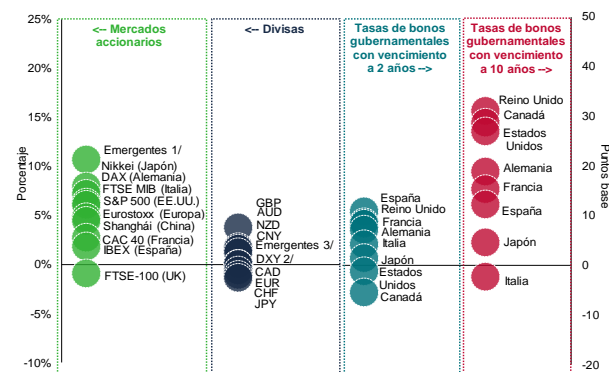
25%
20%
15%
10%
5%
0%
-5%
-10%

Porcentaje

<-- Mercados accionarios

Emergentes 1/
Nikkei (Japón)
DAX (Alemania)
FTSE MIB (Italia)
S&P 500 (EE.UU.)
Eurostoxx (Europa)
Shanghái (China)
CAC 40 (Francia)
IBEX (España)
FTSE-100 (UK)

<-- Divisas

GBP
AUD
NZD
CNY
Emergentes 3/
DXY 2/
CAD
EUR
CHF
JPY

Tasas de bonos gubernamentales con vencimiento a 2 años -->

España
Reino Unido
Francia
Alemania
Italia
Japón
Estados Unidos
Canadá

Tasas de bonos gubernamentales con vencimiento a 10 años -->

Reino Unido
Canadá
Estados Unidos
Alemania
Francia
España
Japón
Italia

50
40
30
20
10
0
-10
-20

Puntos base